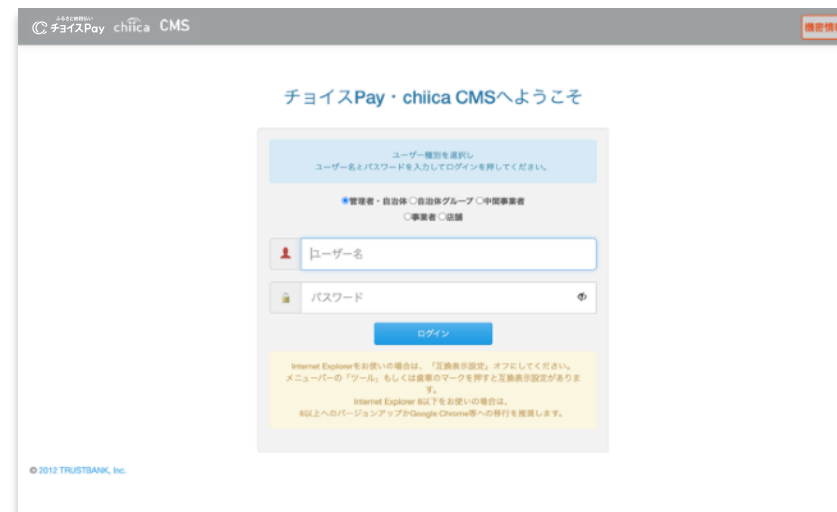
ふるさと納税払い チョイスPay chiica CMS

推奨情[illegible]

チョイスPay・chiica CMSへようこそ

ユーザー種別を選択し
ユーザー名とパスワードを入力してログインを押してください。

管理者・自治体 自治体グループ 中間事業者
事業者 店舗

ユーザー名

パスワード

ログイン

Internet Explorerをお使いの場合は、「互換表示設定」オフにしてください。
メニューバーの「ツール」もしくは歯車のマークを押すと互換表示設定があります。
Internet Explorer 8以下をお使いの場合は、
9以上へのバージョンアップかGoogle Chrome等への移行を推奨します。

© 2012 TRUSTBANK, Inc.